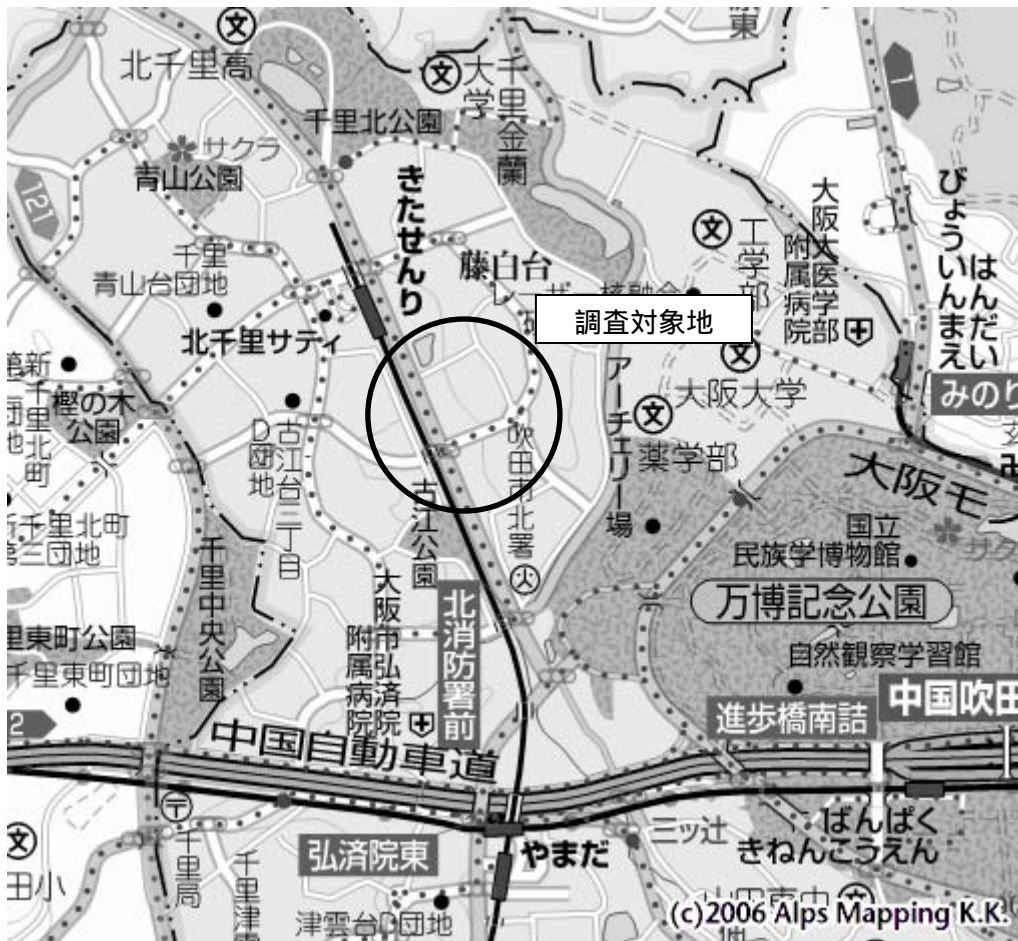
文
北千里高
文 大学 千里金蘭
千里北公園
サクラ
青山公園
121
きたせんり
千里青山台団地
藤白台
調査対象地
北千里サティ
工学部
大阪大医学部附属病院
びょういんまえ
はんだい
みのり
新千里北町
樫の木公園
古江台D団地
吹田市北署
文 大阪大学
文 薬学部
アーチェリー場
大阪モ
千里北町三団地
古江台三丁目
古江公園
国立民族学博物館
千里中央公園
大阪市立弘済院附属病院
北消防署前
万博記念公園
東町公園
千里東町団地
自然観察学習館
中国吹田
進歩橋南詰
中国自動車道
三ツ辻
ばんぱくきねんこうえん
千里局
千里
弘済院東
やまだ
津雲台D団地
(c)2006 Alps Mapping K.K.